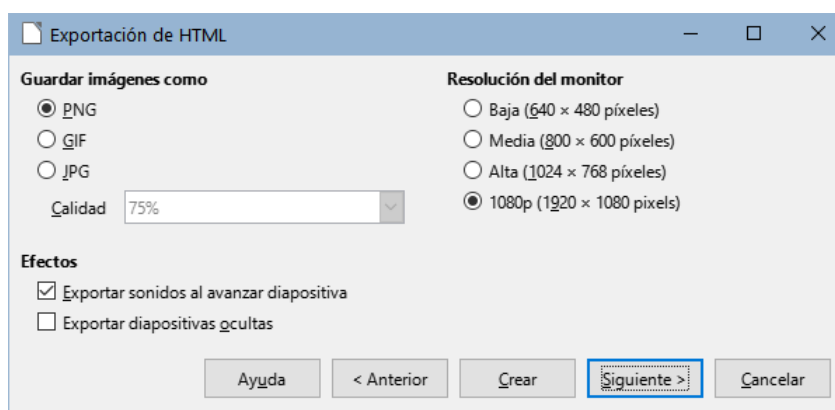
Exportación de HTML

Guardar imágenes como

PNG

GIF

JPG

Calidad 75%

Resolución del monitor

Baja (640 × 480 píxeles)

Media (800 × 600 píxeles)

Alta (1024 × 768 píxeles)

1080p (1920 × 1080 pixels)

Efectos

Exportar sonidos al avanzar diapositiva

Exportar diapositivas ocultas

Ayuda

< Anterior

Crear

Siguiente >

Cancelar